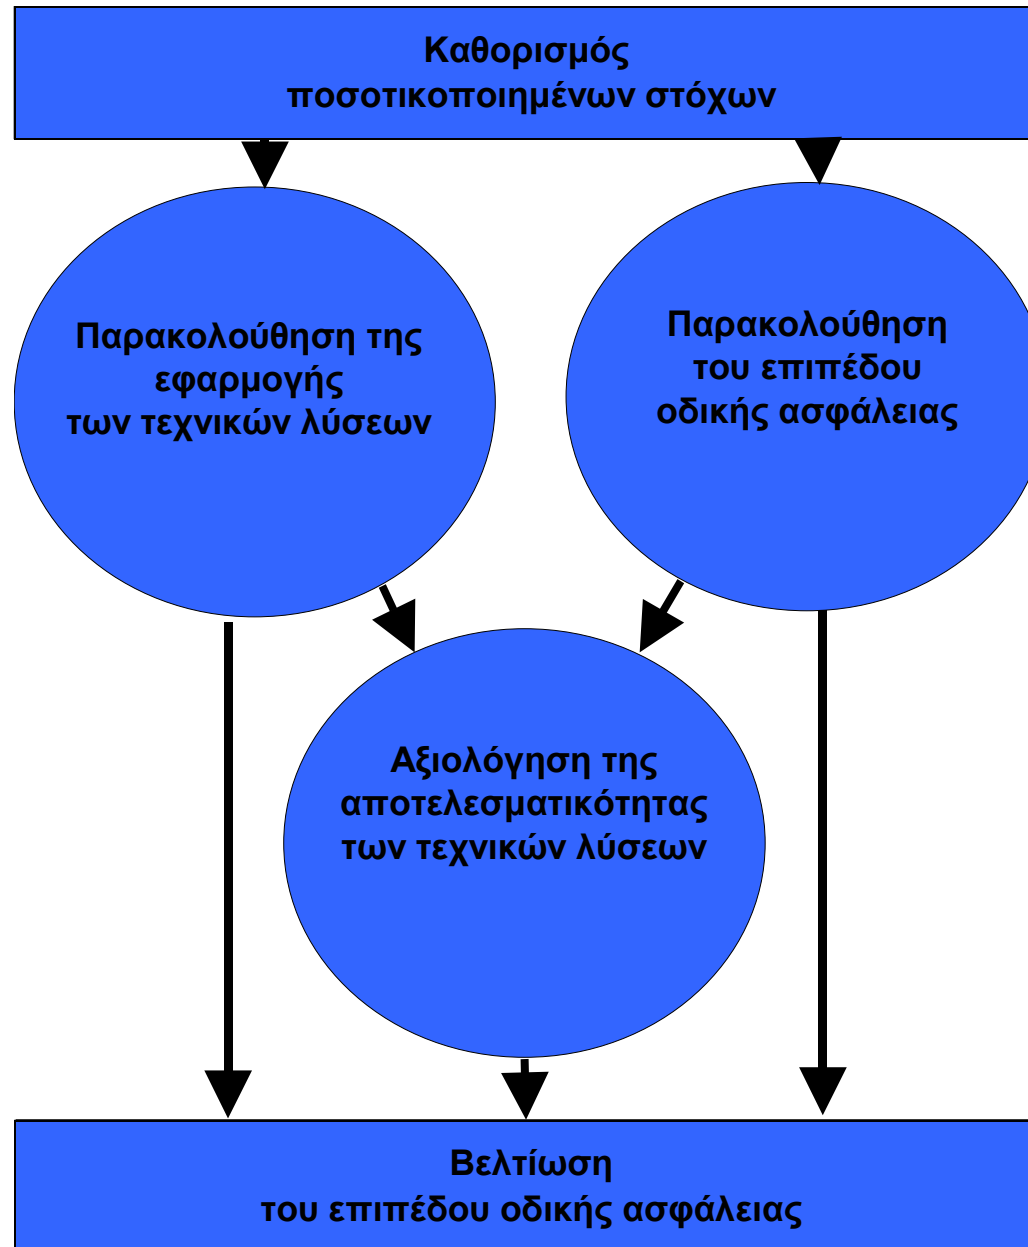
Καθορισμός
ποσοτικοποιημένων στόχων

Παρακολούθηση της
εφαρμογής
των τεχνικών λύσεων

Παρακολούθηση
του επιπέδου
οδικής ασφάλειας

Αξιολόγηση της
αποτελεσματικότητας
των τεχνικών λύσεων

Βελτίωση
του επιπέδου οδικής ασφάλειας